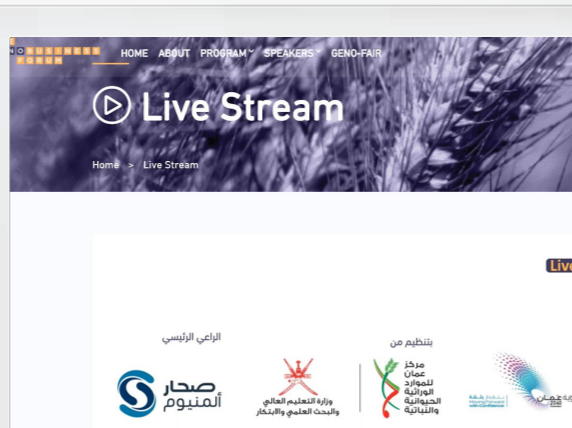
BUSINESS FORUM

HOME ABOUT PROGRAM SPEAKERS GENO-FAIR

Live Stream

Home > Live Stream

Live

الراعي الرئيسي

صحار ألمنيوم

وزارة التعليم العالي والبحث العلمي والابتكار

بتنظيم من

مركز عمان للموارد الوراثية الحيوانية والنباتية

عمان